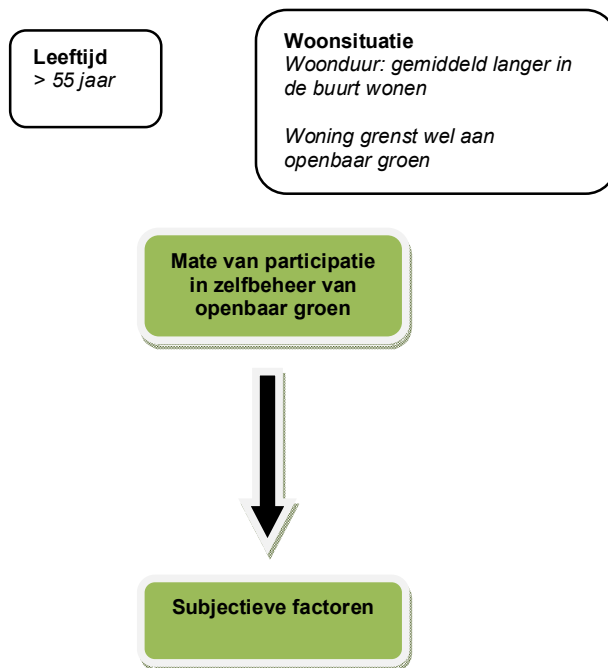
**Leeftijd**
*> 55 jaar*

**Woonsituatie**
*Woonduur: gemiddeld langer in de buurt wonen*

*Woning grenst wel aan openbaar groen*

**Mate van participatie in zelfbeheer van openbaar groen**

**Subjectieve factoren**